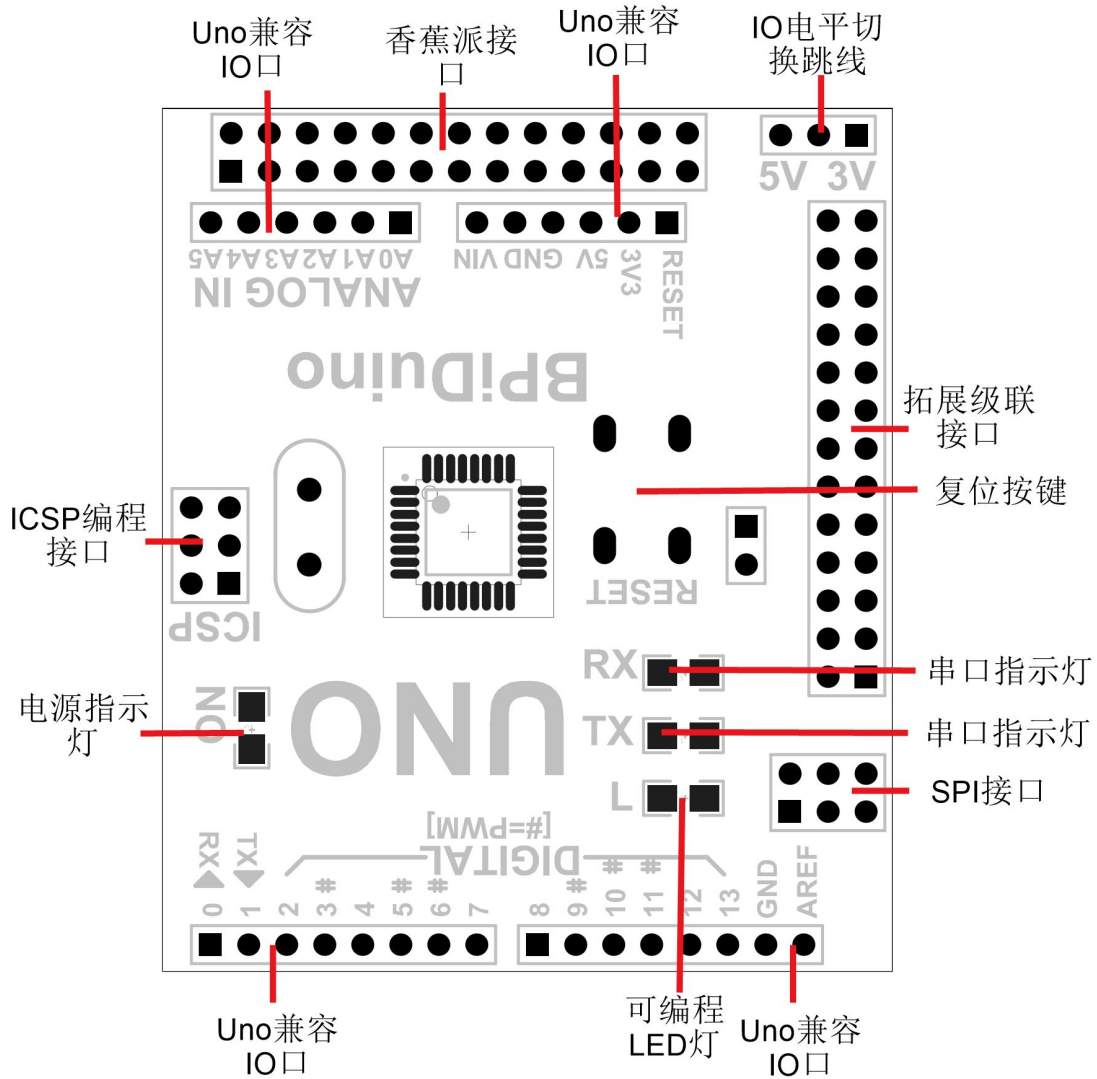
Uno兼容 IO口

香蕉派接口

Uno兼容 IO口

IO电平切换跳线

5V 3V

A0A1A2A3A4A5

ANALOG IN

RESET 3V3 5V GND VIN

BPiDuino

拓展级联接口

复位按键

ICSP编程接口

ICSP

RESET

串口指示灯

RX

TX

串口指示灯

电源指示灯

ON

UNO

L

SPI接口

RX TX

DIGITAL [#=PWM]

0 1 2 3# 4 5# 6# 7 8 9# 10# 11# 12 13 GND AREF

Uno兼容 IO口

可编程 LED灯

Uno兼容 IO口